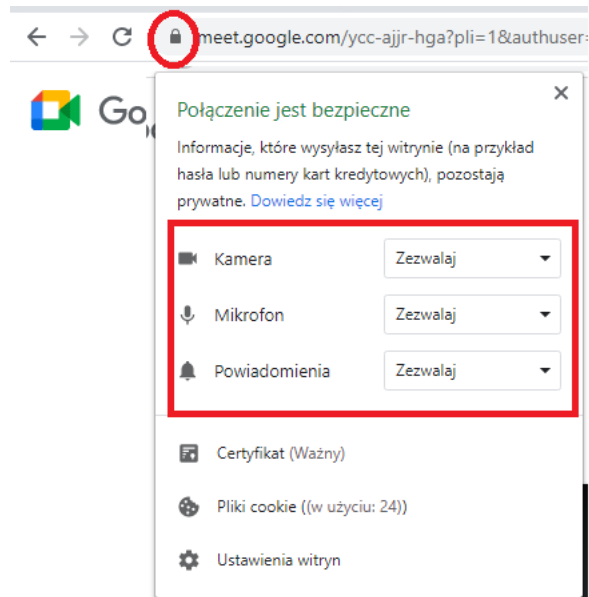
meet.google.com/ycc-ajjr-hga?pli=1&authuser=

Go

Połączenie jest bezpieczne

Informacje, które wysyłasz tej witrynie (na przykład hasła lub numery kart kredytowych), pozostają prywatne. Dowiedz się więcej

Kamera Zezwalaj

Mikrofon Zezwalaj

Powiadomienia Zezwalaj

Certyfikat (Ważny)

Pliki cookie ((w użyciu: 24))

Ustawienia witryn